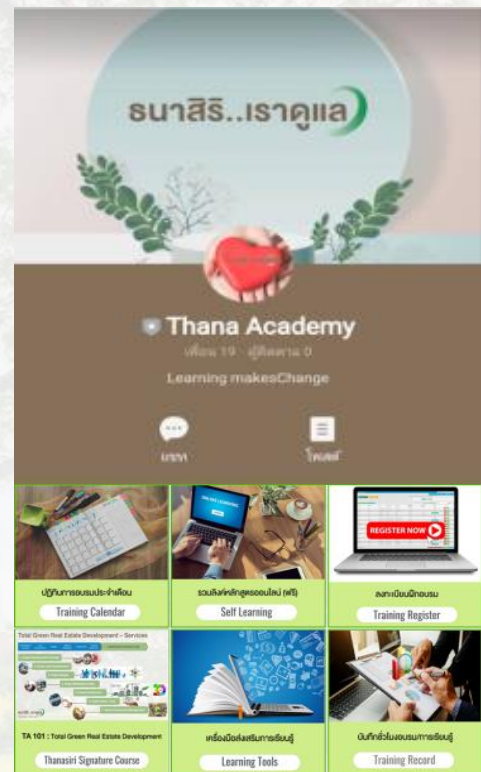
ธนาสิริ..เราดูแล

Thana Academy

เพื่อน 19 · ผู้ติดตาม 0

Learning makesChange

แชท

โพสต์

ปฏิทินการอบรมประจำเดือน

Training Calendar

ONLINE COURSE

รวมลิงค์หลักสูตรออนไลน์ (ฟรี)

Self Learning

REGISTER NOW

ลงทะเบียนฝึกอบรม

Training Register

Total Green Real Estate Development – Services

TA 101 : Total Green Real Estate Development

Thanasiri Signature Course

เครื่องมือส่งเสริมการเรียนรู้

Learning Tools

บันทึกชั่วโมงอบรมการเรียนรู้

Training Record